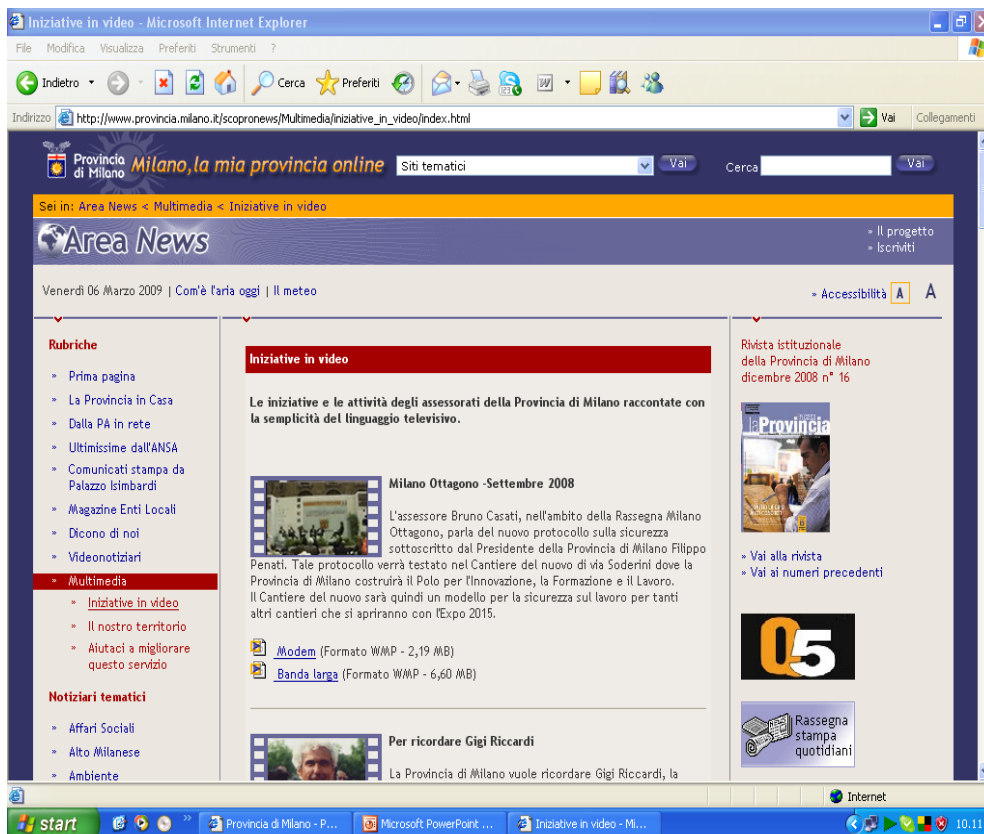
Iniziative in video - Microsoft Internet Explorer

File Modifica Visualizza Preferiti Strumenti ?

Indietro Cerca Preferiti

Indirizzo http://www.provincia.milano.it/scopronews/Multimedia/iniziative_in_video/index.html Vai Collegamenti

Provincia di Milano Milano, la mia provincia online Siti tematici Vai Cerca Vai

Sei in: Area News < Multimedia < Iniziative in video

Area News

» Il progetto
» Iscriviti

Venerdì 06 Marzo 2009 | Com'è l'aria oggi | Il meteo

» Accessibilità A A

Rubriche

» Prima pagina
» La Provincia in Casa
» Dalla PA in rete
» Ultimissime dall'ANSA
» Comunicati stampa da Palazzo Isimbardi
» Magazine Enti Locali
» Dicono di noi
» Videonotiziari
» Multimedia
» Iniziative in video
» Il nostro territorio
» Aiutaci a migliorare questo servizio

Notiziari tematici

» Affari Sociali
» Alto Milanese
» Ambiente

Iniziative in video

Le iniziative e le attività degli assessorati della Provincia di Milano raccontate con la semplicità del linguaggio televisivo.

Milano Ottagono -Settembre 2008

L'assessore Bruno Casati, nell'ambito della Rassegna Milano Ottagono, parla del nuovo protocollo sulla sicurezza sottoscritto dal Presidente della Provincia di Milano Filippo Penati. Tale protocollo verrà testato nel Cantiere del nuovo di via Soderini dove la Provincia di Milano costruirà il Polo per l'Innovazione, la Formazione e il Lavoro.
Il Cantiere del nuovo sarà quindi un modello per la sicurezza sul lavoro per tanti altri cantieri che si apriranno con l'Expo 2015.

Modem (Formato WMP - 2,19 MB)
Banda larga (Formato WMP - 6,60 MB)

Per ricordare Gigi Riccardi

La Provincia di Milano vuole ricordare Gigi Riccardi, la

Rivista istituzionale della Provincia di Milano dicembre 2008 n° 16

la Provincia

» Vai alla rivista
» Vai ai numeri precedenti

05

Rassegna stampa quotidiani

Internet

start Provincia di Milano - P... Microsoft PowerPoint ... Iniziative in video - Mi... 10.11